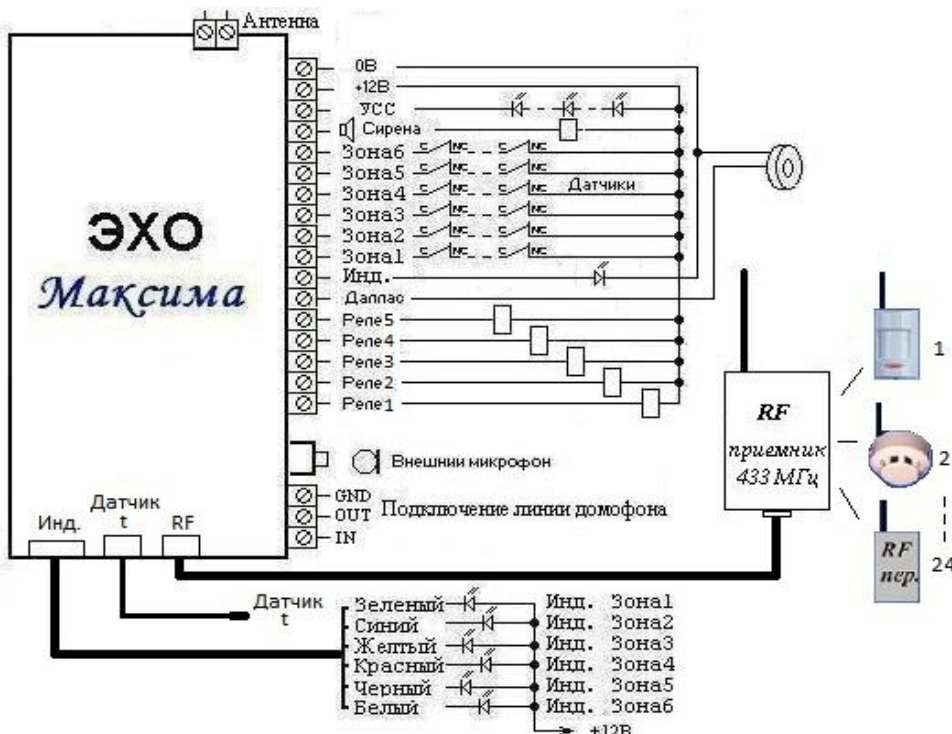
Антенна

0В
+12В
VCC
Сирена
Зона6
Зона5
Зона4
Зона3
Зона2
Зона1
Инд.
Даллас
Реле5
Реле4
Реле3
Реле2
Реле1

Датчики

ЭХО
Максима

Внешнии микрофон

GND
OUT
IN
Подключение линии домофона

Инд.
Датчик t
RF

RF
приемник 433 МГц

1
2
RF пер.
24

Датчик t

Зеленый
Синий
Желтый
Красный
Черный
Белый

Инд. Зона1
Инд. Зона2
Инд. Зона3
Инд. Зона4
Инд. Зона5
Инд. Зона6
+12В